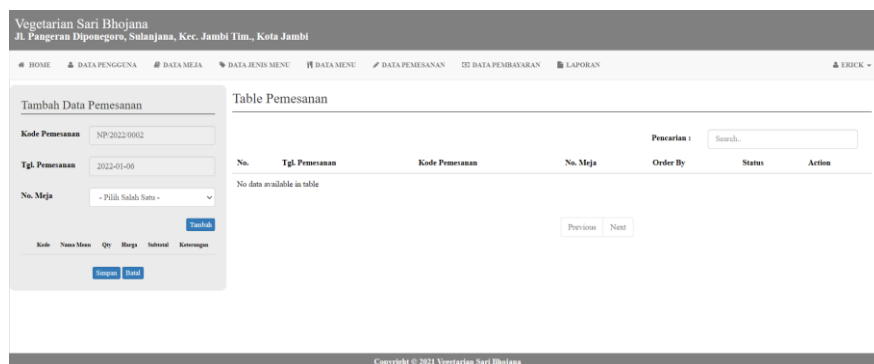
Vegetarian Sari Bhojana
Jl. Pangeran Diponegoro, Sulanjana, Kec. Jambi Tim., Kota Jambi

HOME | DATA PENGGUNA | DATA MEJA | DATA JENIS MENU | DATA MENU | DATA PEMESANAN | DATA PEMBAYARAN | LAPORAN | ERICK

Tambah Data Pemesanan

Kode Pemesanan NP/2022/0002

Tgl. Pemesanan 2022-01-06

No. Meja - Pilih Salah Satu -

Tambah

| Kode | Nama Menu | Qty | Harga | Subtotal | Keterangan |
|---|---|---|---|---|---|

Simpan Batal

Table Pemesanan

Pencarian : Search..

| No. | Tgl. Pemesanan | Kode Pemesanan | No. Meja | Order By | Status | Action |
|---|---|---|---|---|---|---|
| No data available in table | | | | | | |

Previous Next

Copyright © 2021 Vegetarian Sari Bhojana